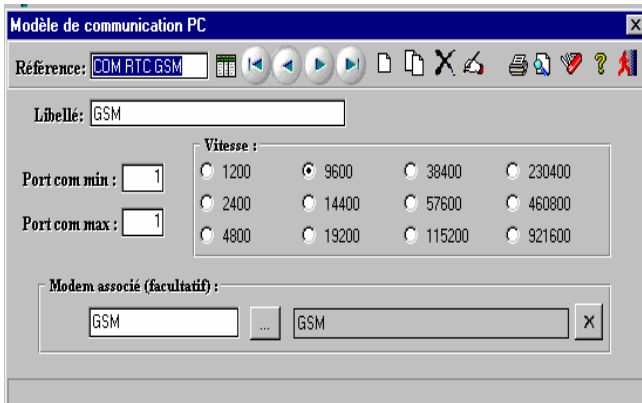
Modèle de communication PC

Référence: COM RTC GSM

Libellé: GSM

Vitesse :
1200
9600
38400
230400
2400
14400
57600
460800
4800
19200
115200
921600

Port com min : 1

Port com max : 1

Modem associé (facultatif) :

GSM
...
GSM
X